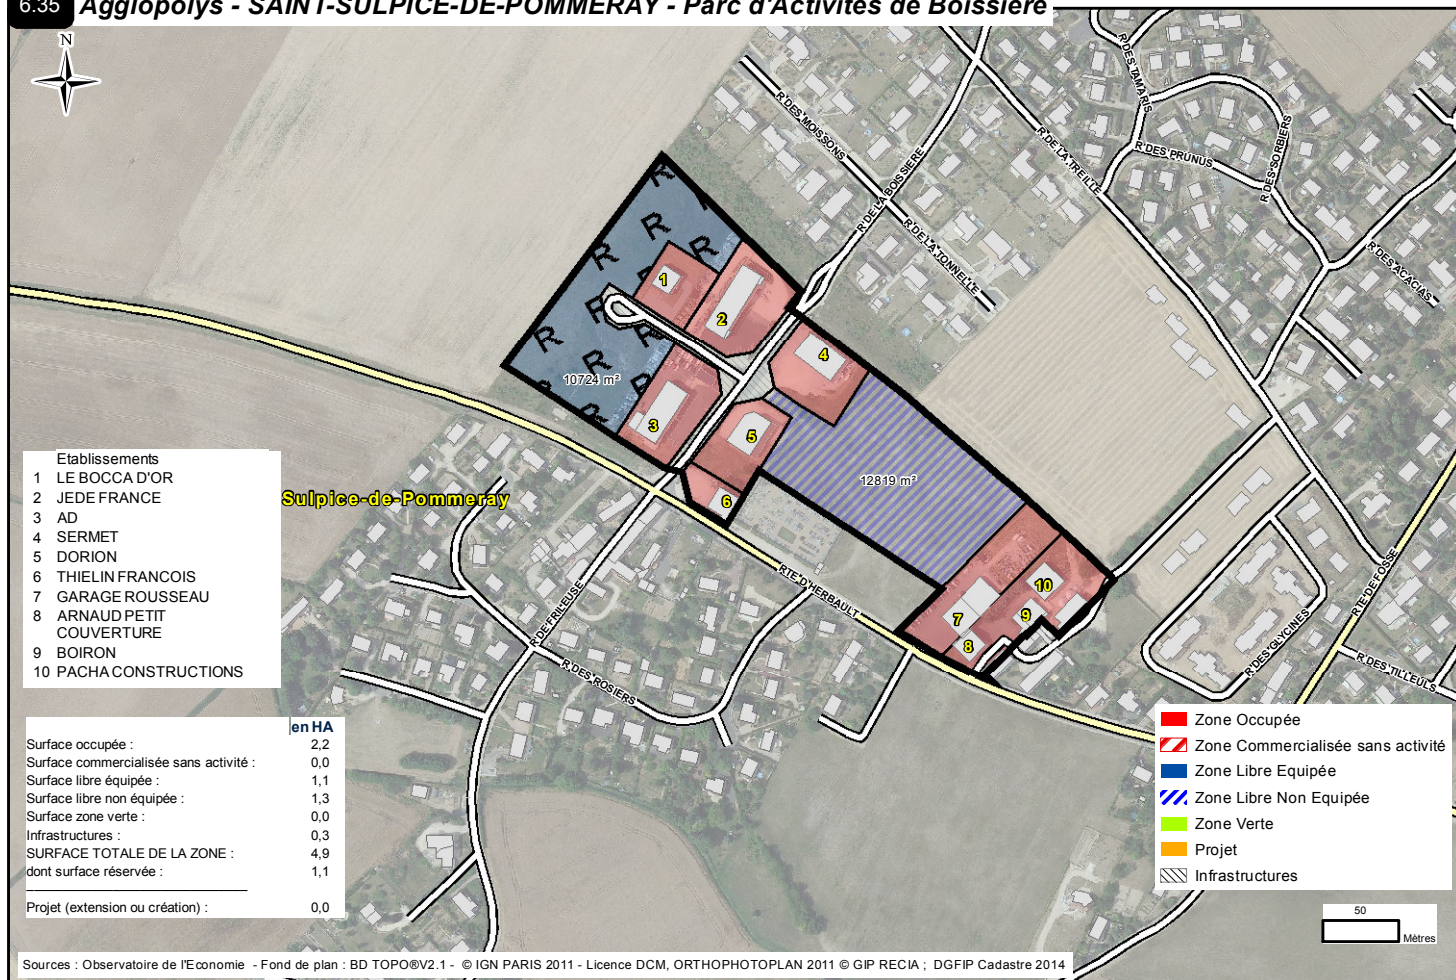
6.35 Agglopolys - SAINT-SULPICE-DE-POMMERAY - Parc d'Activités de Boissière

N

R DES MOISSONS
R DE LA BOISSIERE
R DE LA TONNELLE
R DES TAMARIS
R DE LA TREILLE
R DES PRUNUS
R DES SORBIERS
R DES ACACIAS
R DE FOSSE
R DES GLYCINES
R DES TILLEULS
RTE D'HERBAULT
R DE FRILEUSE
R DES ROSIERS
Sulpice-de-Pommeray

10724 m²
12819 m²

1 2 3 4 5 6 7 8 9 10

Etablissements
1 LE BOCCA D'OR
2 JEDE FRANCE
3 AD
4 SERMET
5 DORION
6 THIELIN FRANCOIS
7 GARAGE ROUSSEAU
8 ARNAUD PETIT COUVERTURE
9 BOIRON
10 PACHA CONSTRUCTIONS

| | en HA |
|---|---|
| Surface occupée : | 2,2 |
| Surface commercialisée sans activité : | 0,0 |
| Surface libre équipée : | 1,1 |
| Surface libre non équipée : | 1,3 |
| Surface zone verte : | 0,0 |
| Infrastructures : | 0,3 |
| SURFACE TOTALE DE LA ZONE : | 4,9 |
| dont surface réservée : | 1,1 |
| Projet (extension ou création) : | 0,0 |

Zone Occupée
Zone Commercialisée sans activité
Zone Libre Equipée
Zone Libre Non Equipée
Zone Verte
Projet
Infrastructures

50
Mètres

Sources : Observatoire de l'Economie - Fond de plan : BD TOPO®V2.1 - © IGN PARIS 2011 - Licence DCM, ORTHOPHOTOPLAN 2011 © GIP RECIA ; DGFIP Cadastre 2014